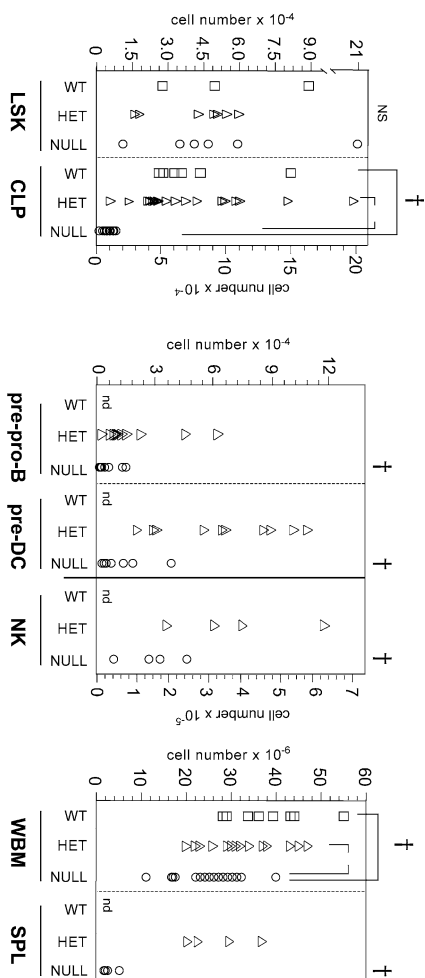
cell number x $10^{-4}$
0 1.5 3.0 4.5 6.0 7.5 9.0 21
NS
LSK
WT
HET
NULL
CLP
WT
HET
NULL
0 5 10 15 20
cell number x $10^{-4}$
†

cell number x $10^{-4}$
0 3 6 9 12
pre-pro-B
WT nd
HET
NULL
†
pre-DC
WT nd
HET
NULL
†
NK
WT nd
HET
NULL
†
0 1 2 3 4 5 6 7
cell number x $10^{-5}$

cell number x $10^{-6}$
0 10 20 30 40 50 60
WBM
WT
HET
NULL
†
SPL
WT nd
HET
NULL
†